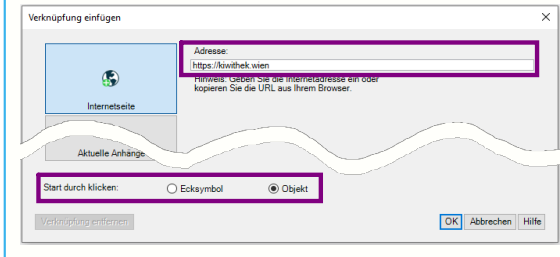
Verknüpfung einfügen

Internetseite

Adresse:
https://kiwithek.wien
Hinweis: Geben Sie die Internetadresse ein oder kopieren Sie die URL aus Ihrem Browser.

Aktuelle Anhänge

Start durch klicken: Ecksymbol Objekt

Verknüpfung entfernen

OK Abbrechen Hilfe